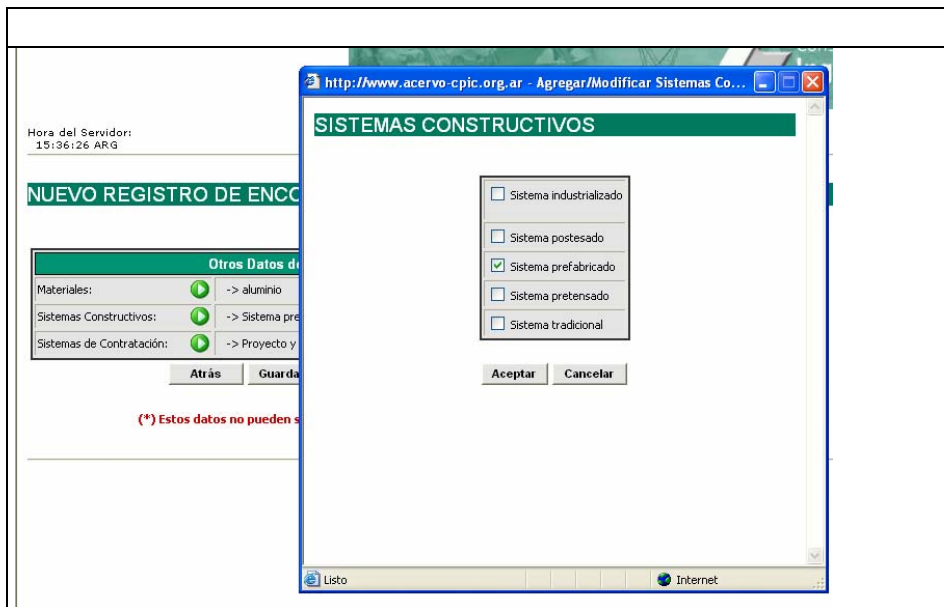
Hora del Servidor:
15:36:26 ARG

NUEVO REGISTRO DE ENCO

| Otros Datos de | | |
|---|---|---|
| Materiales: | | -> aluminio |
| Sistemas Constructivos: | | -> Sistema pre |
| Sistemas de Contratación: | | -> Proyecto y |

Atrás Guarda

(*) Estos datos no pueden s

http://www.acervo-cpic.org.ar - Agregar/Modificar Sistemas Co...

SISTEMAS CONSTRUCTIVOS

Sistema industrializado

Sistema postesado

Sistema prefabricado

Sistema pretensado

Sistema tradicional

Aceptar Cancelar

Listo

Internet